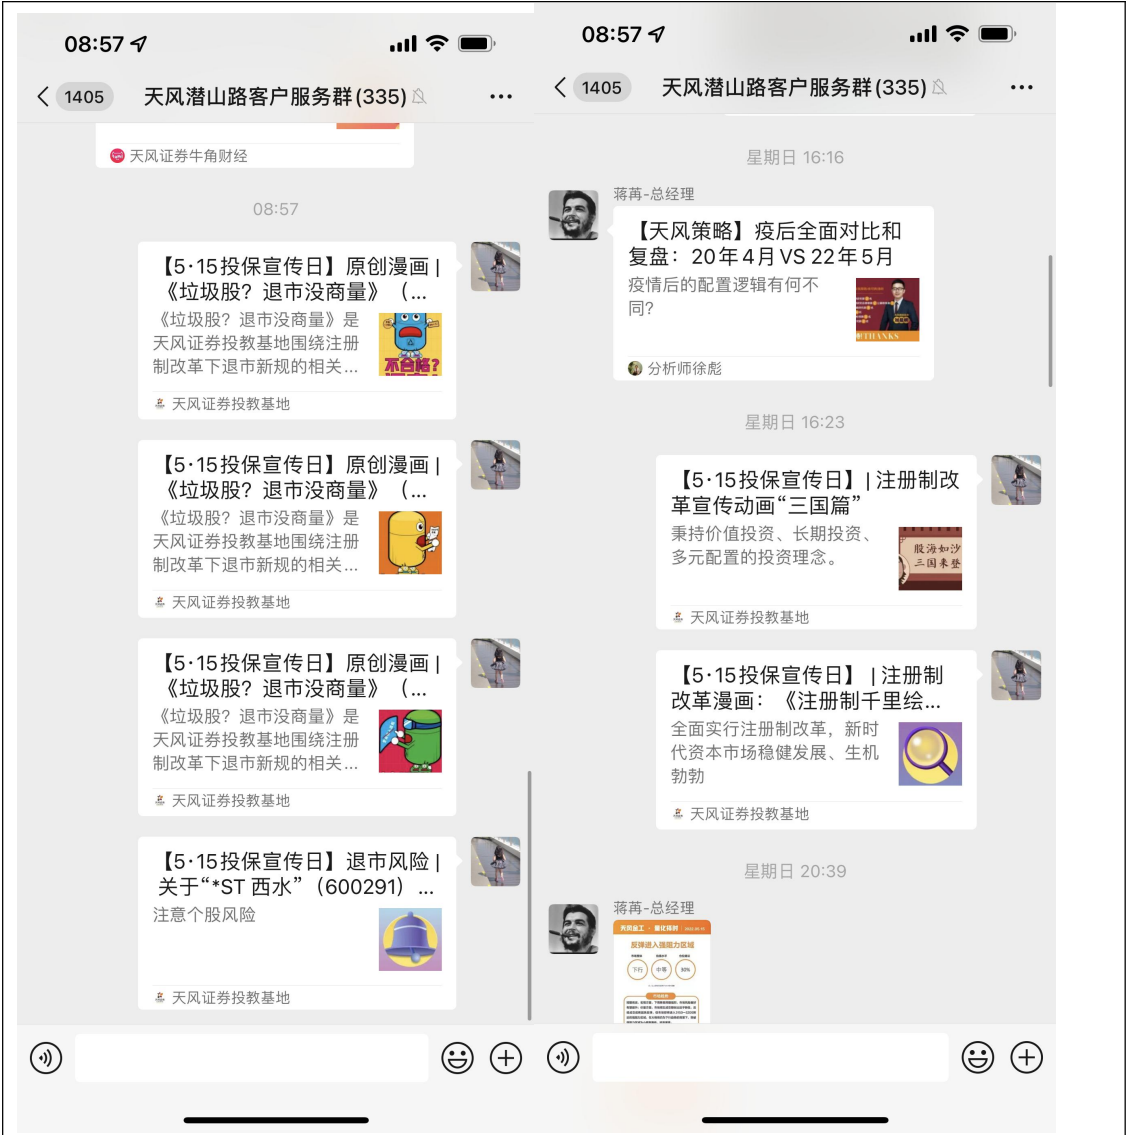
08:57

1405 天风潜山路客户服务群(335)

天风证券牛角财经

08:57

【5·15投保宣传日】原创漫画 | 《垃圾股？退市没商量》（...
《垃圾股？退市没商量》是天风证券投教基地围绕注册制改革下退市新规的相关...
不合格?
天风证券投教基地

【5·15投保宣传日】原创漫画 | 《垃圾股？退市没商量》（...
《垃圾股？退市没商量》是天风证券投教基地围绕注册制改革下退市新规的相关...
天风证券投教基地

【5·15投保宣传日】原创漫画 | 《垃圾股？退市没商量》（...
《垃圾股？退市没商量》是天风证券投教基地围绕注册制改革下退市新规的相关...
天风证券投教基地

【5·15投保宣传日】退市风险 | 关于“*ST 西水”（600291）...
注意个股风险
天风证券投教基地

08:57

1405 天风潜山路客户服务群(335)

星期日 16:16

蒋苒-总经理

【天风策略】疫后全面对比和复盘：20年4月VS 22年5月
疫情后的配置逻辑有何不同?
THANKS
分析师徐彪

星期日 16:23

【5·15投保宣传日】| 注册制改革宣传动画“三国篇”
秉持价值投资、长期投资、多元配置的投资理念。
股海加沙 三国来登
天风证券投教基地

【5·15投保宣传日】 | 注册制改革漫画：《注册制千里绘...
全面实行注册制改革，新时代资本市场稳健发展、生机勃勃
天风证券投教基地

星期日 20:39

蒋苒-总经理

反弹进入强阻力区域
下行 中枢 拐头
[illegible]